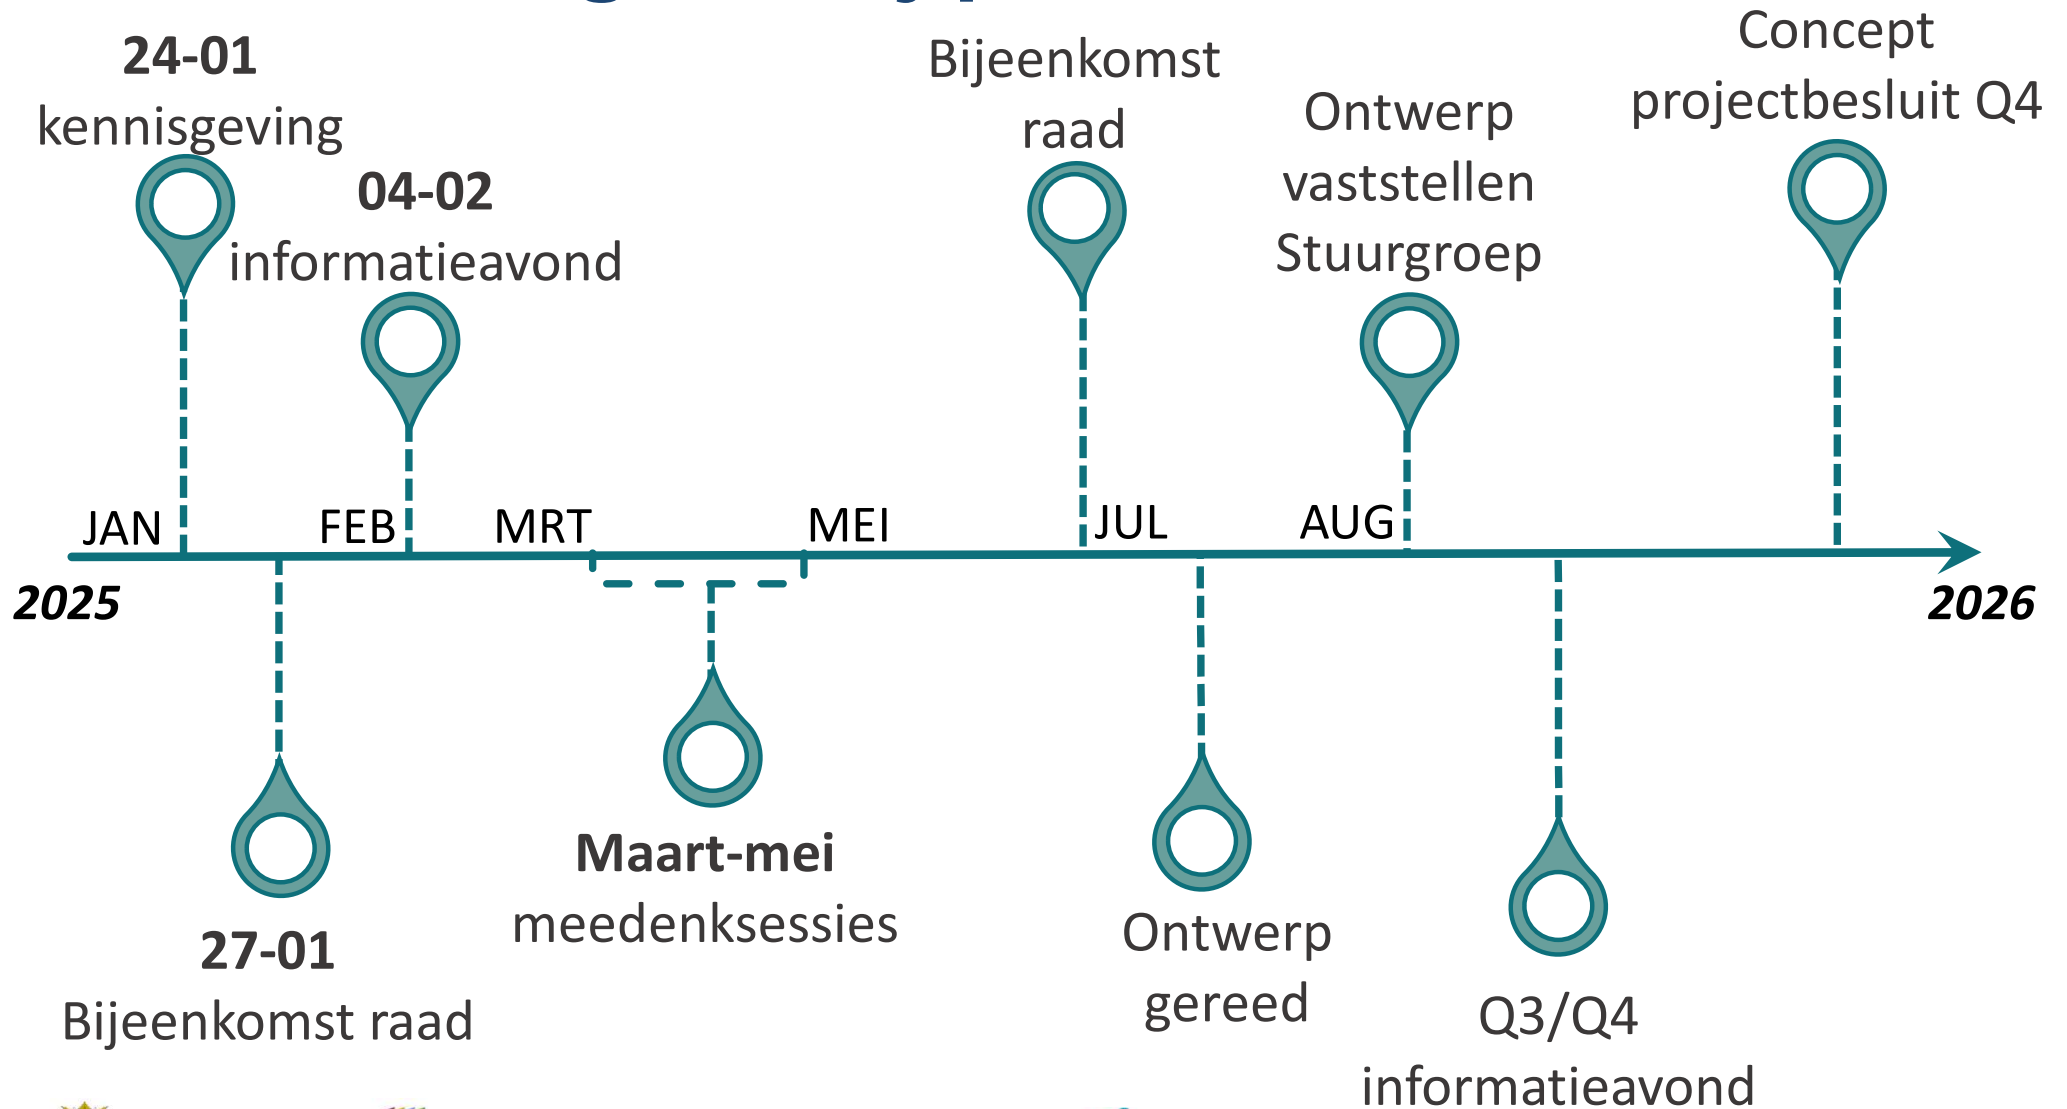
24-01
kennisgeving

04-02
informatieavond

Bijeenkomst raad

Ontwerp vaststellen Stuurgroep

Concept projectbesluit Q4

JAN FEB MRT MEI JUL AUG

2025

2026

27-01
Bijeenkomst raad

Maart-mei
meedenksessies

Ontwerp gereed

Q3/Q4
informatieavond